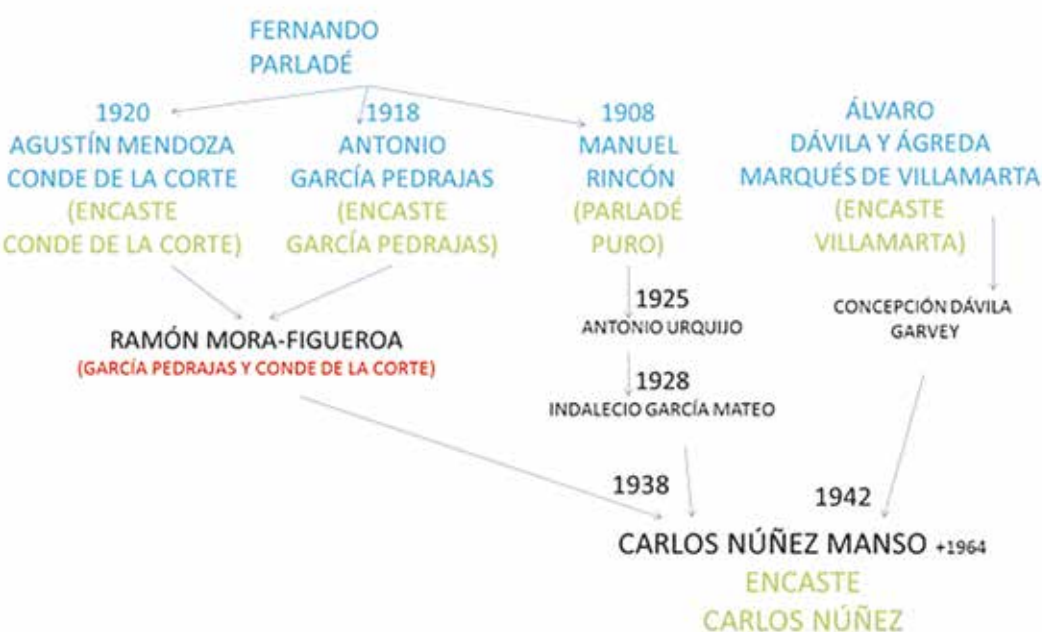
FERNANDO
PARLADÉ

1920
AGUSTÍN MENDOZA
CONDE DE LA CORTE
(ENCASTE
CONDE DE LA CORTE)

1918
ANTONIO
GARCÍA PEDRAJAS
(ENCASTE
GARCÍA PEDRAJAS)

1908
MANUEL
RINCÓN
(PARLADÉ
PURO)

ÁLVARO
DÁVILA Y ÁGREDA
MARQUÉS DE VILLAMARTA
(ENCASTE
VILLAMARTA)

RAMÓN MORA-FIGUEROA
(GARCÍA PEDRAJAS Y CONDE DE LA CORTE)

1925
ANTONIO URQUIJO

1928
INDALECIO GARCÍA MATEO

CONCEPCIÓN DÁVILA
GARVEY

1938

1942

CARLOS NÚÑEZ MANSO +1964
ENCASTE
CARLOS NÚÑEZ